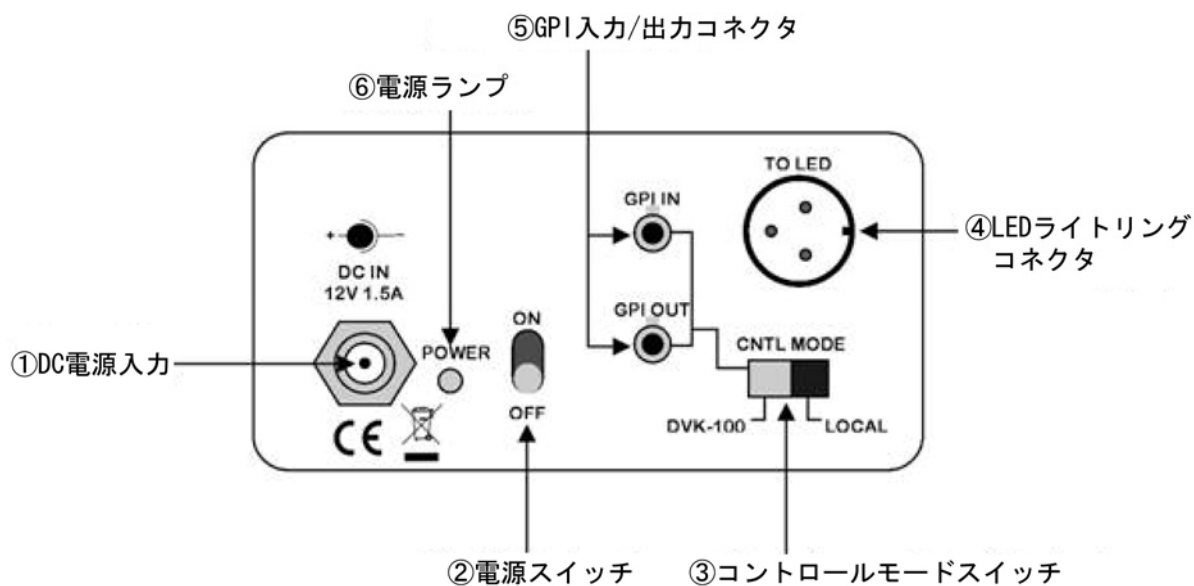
⑤GPI入力/出力コネクタ

⑥電源ランプ

TO LED

GPI IN

④LEDライトリング コネクタ

DC IN 12V 1.5A

GPI OUT

ON

CNTL MODE

①DC電源入力

POWER

CE

OFF

DVK-100

LOCAL

②電源スイッチ

③コントロールモードスイッチ